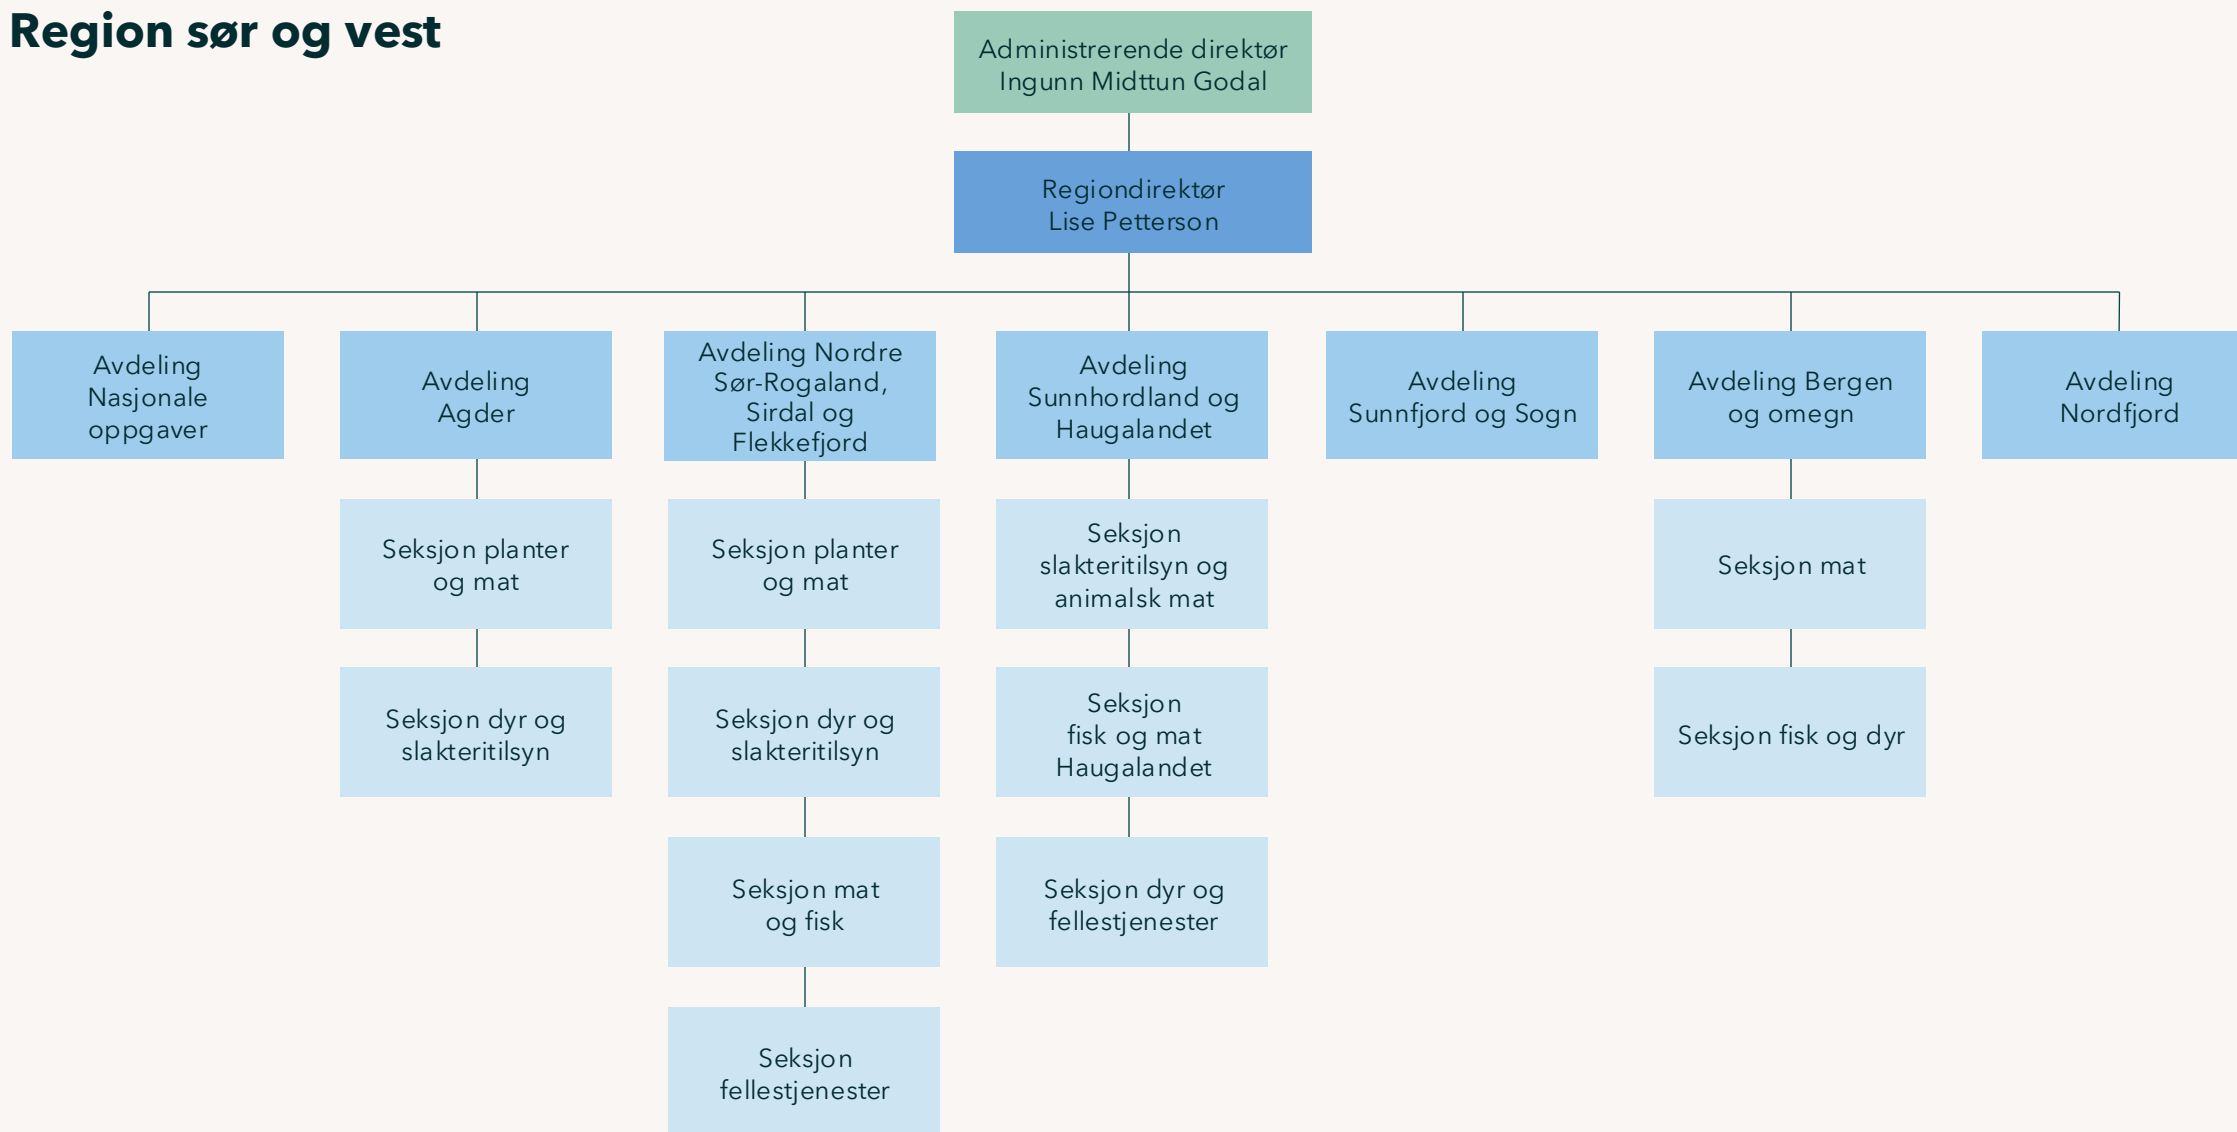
Region sør og vest

Administrerende direktør
Ingunn Midttun Godal

Regiondirektør
Lise Petterson

Avdeling Nasjonale oppgaver

Avdeling Agder

Seksjon planter og mat

Seksjon dyr og slakteritilsyn

Avdeling Nordre Sør-Rogaland, Sirdal og Flekkefjord

Seksjon planter og mat

Seksjon dyr og slakteritilsyn

Seksjon mat og fisk

Seksjon fellestjenester

Avdeling Sunnhordland og Haugalandet

Seksjon slakteritilsyn og animalsk mat

Seksjon fisk og mat Haugalandet

Seksjon dyr og fellestjenester

Avdeling Sunnfjord og Sogn

Avdeling Bergen og omegn

Seksjon mat

Seksjon fisk og dyr

Avdeling Nordfjord